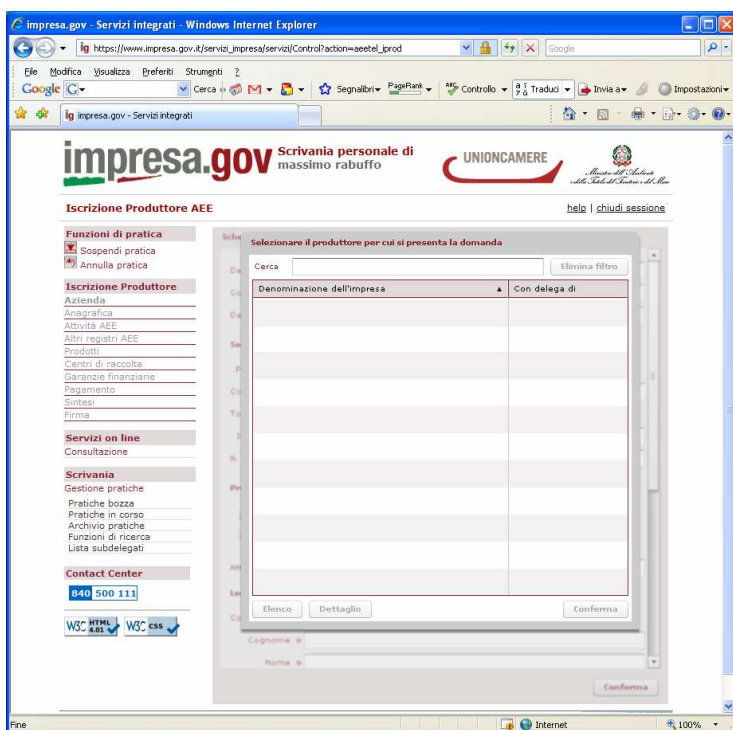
impresa.gov - Servizi integrati - Windows Internet Explorer

https://www.impresa.gov.it/servizi_impresa/servizi/Control?action=aeetel_iprod

Google

File Modifica Visualizza Preferiti Strumenti ?

Google G Cerca Segnalibri PageRank Controllo Traduci Invia a Impostazioni

impresa.gov - Servizi integrati

impresa.gov Scrivania personale di massimo rabuffo

UNIONCAMERE

Ministero dell'Ambiente e della Tutela del Territorio e del Mare

Iscrizione Produttore AEE

help | chiudi sessione

Funzioni di pratica
Sospendi pratica
Annulla pratica

Iscrizione Produttore
Azienda
Anagrafica
Attività AEE
Altri registri AEE
Prodotti
Centri di raccolta
Garanzie finanziarie
Pagamento
Sintesi
Firma

Servizi on line
Consultazione

Scrivania
Gestione pratiche
Pratiche bozza
Pratiche in corso
Archivio pratiche
Funzioni di ricerca
Lista subdelegati

Contact Center
840 500 111

W3C HTML 4.01 W3C css

Selezionare il produttore per cui si presenta la domanda

Cerca

Elimina filtro

| Denominazione dell'impresa ▲ | Con delega di |
|---|---|
| | |

Elenco Dettaglio Conferma

Cognome *
Nome *

Conferma

Fine Internet 100%